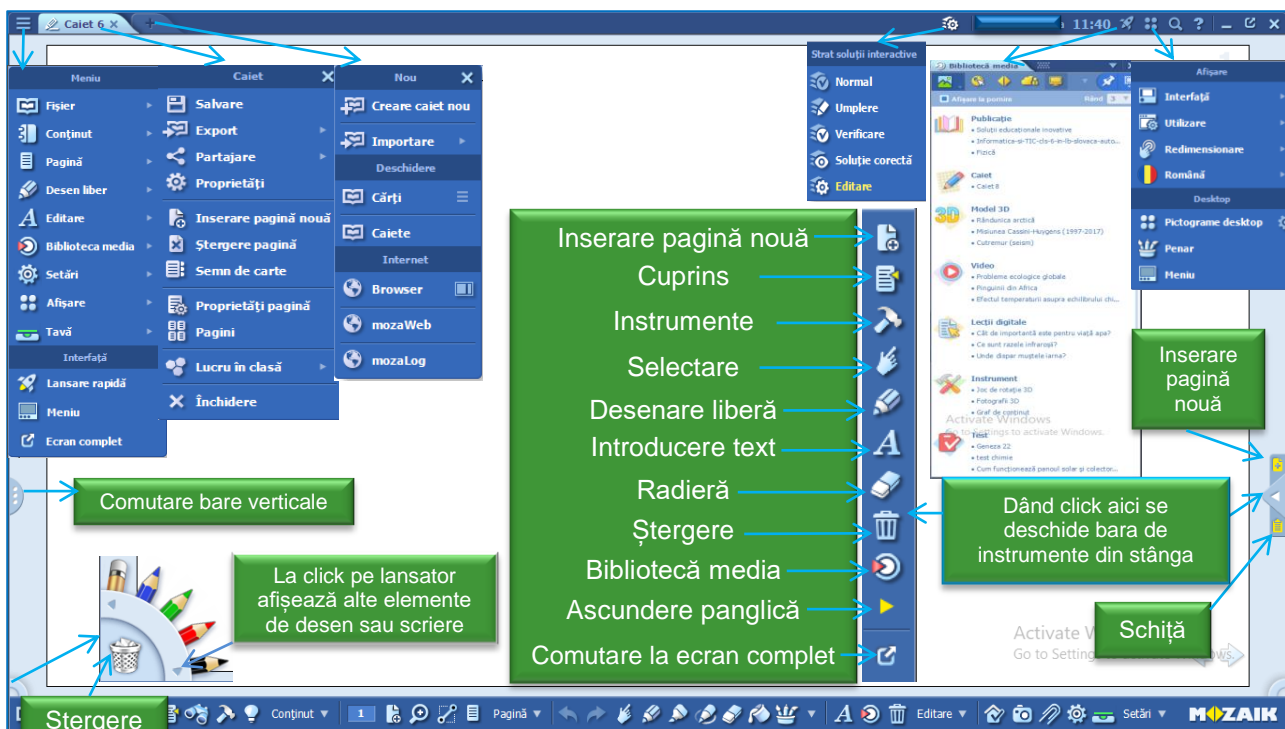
Caiet 6 ×
11:40

Meniu
Fișier
Conținut
Pagină
Desen liber
Editare
Biblioteca media
Setări
Afișare
Tavă
Interfață
Lansare rapidă
Meniu
Ecran complet

Caiet
Salvare
Export
Partajare
Proprietăți
Inserare pagină nouă
Ștergere pagină
Semn de carte
Proprietăți pagină
Pagini
Lucru în clasă
Închidere

Nou
Creare caiet nou
Importare
Deschidere
Cărți
Caiete
Internet
Browser
mozaWeb
mozaLog

Strat soluții interactive
Normal
Umplere
Verificare
Soluție corectă
Editare

Bibliotecă media
Afișare la pornire
Rând 3
Publicație
• Soluții educaționale inovative
• Informatica-si-TIC-cls-6-in-lb-slovaca-auto...
• Fizică
Caiet
• Caiet 8
Model 3D
• Rândunica arctică
• Misiunea Cassini-Huygens (1997-2017)
• Cutremur (seism)
Video
• Probleme ecologice globale
• Pinguinii din Africa
• Efectul temperaturii asupra echilibrului chi...
Lecții digitale
• Cât de importantă este pentru viață apa?
• Ce sunt razele infraroșii?
• Unde dispar mușchii iarna?
Instrument
• Joc de rotație 3D
• Fotografii 3D
• Graf de conținut
Test
• Geneza 22
• test chimie
• Cum funcționează panoul solar și colector...

Afișare
Interfață
Utilizare
Redimensionare
Română
Desktop
Pictograme desktop
Penar
Meniu

Inserare pagină nouă
Cuprins
Instrumente
Selectare
Desenare liberă
Introducere text
Radieră
Ștergere
Bibliotecă media
Ascundere panglică
Comutare la ecran complet

Inserare pagină nouă

Dând click aici se deschide bara de instrumente din stânga

Schiță

Comutare bare verticale

La click pe lansator afișează alte elemente de desen sau scriere

Ștergere

Activate Windows
Go to Settings to activate Windows.

Activate W
Go to Setting

Conținut
1
Pagină
Editare
Setări
MOZAIK